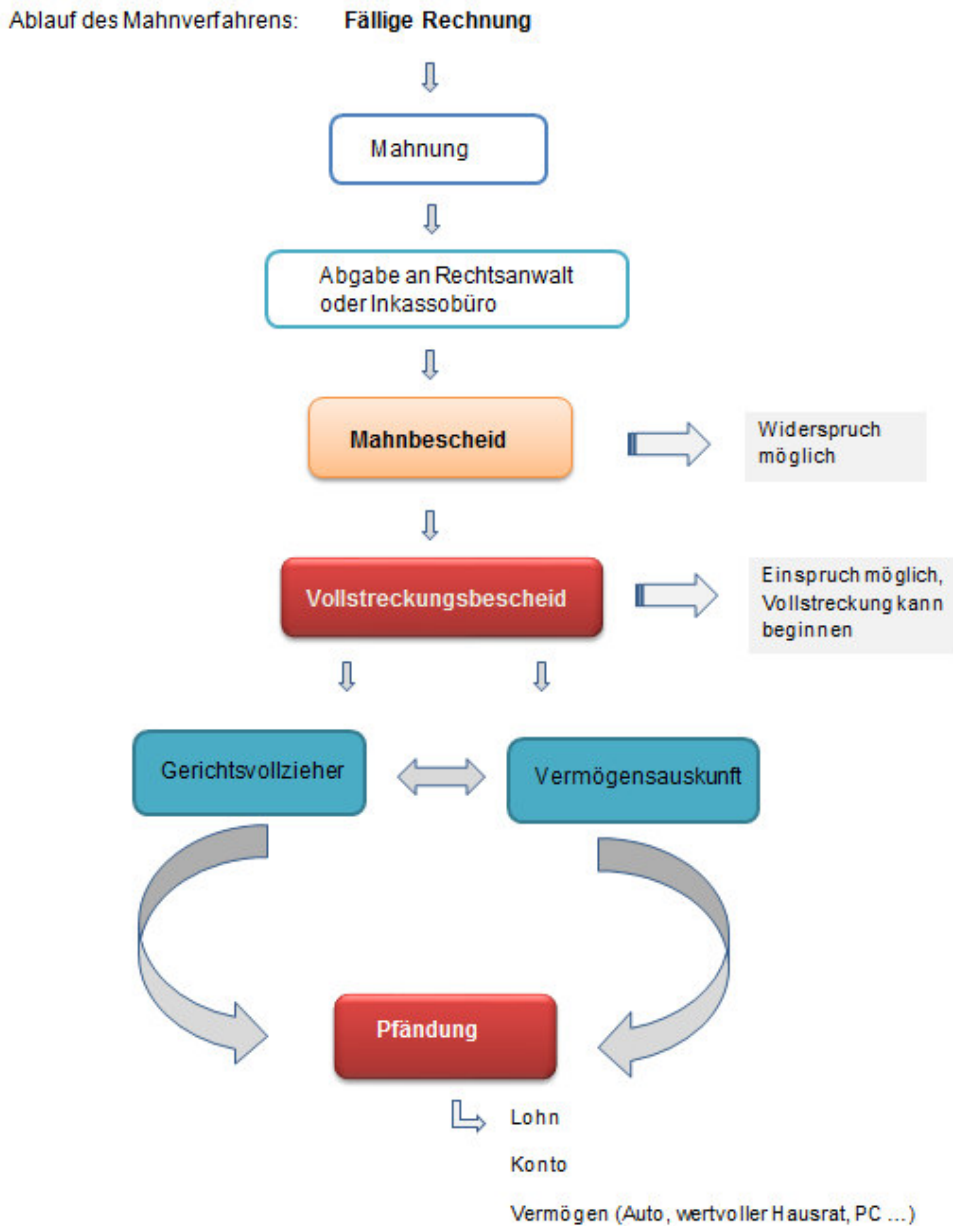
Ablauf des Mahnverfahrens: **Fällige Rechnung**

Mahnung

Abgabe an Rechtsanwalt oder Inkassobüro

**Mahnbescheid**

Widerspruch möglich

**Vollstreckungsbescheid**

Einspruch möglich, Vollstreckung kann beginnen

Gerichtsvollzieher

Vermögensauskunft

**Pfändung**

Lohn

Konto

Vermögen (Auto, wertvoller Hausrat, PC ...)